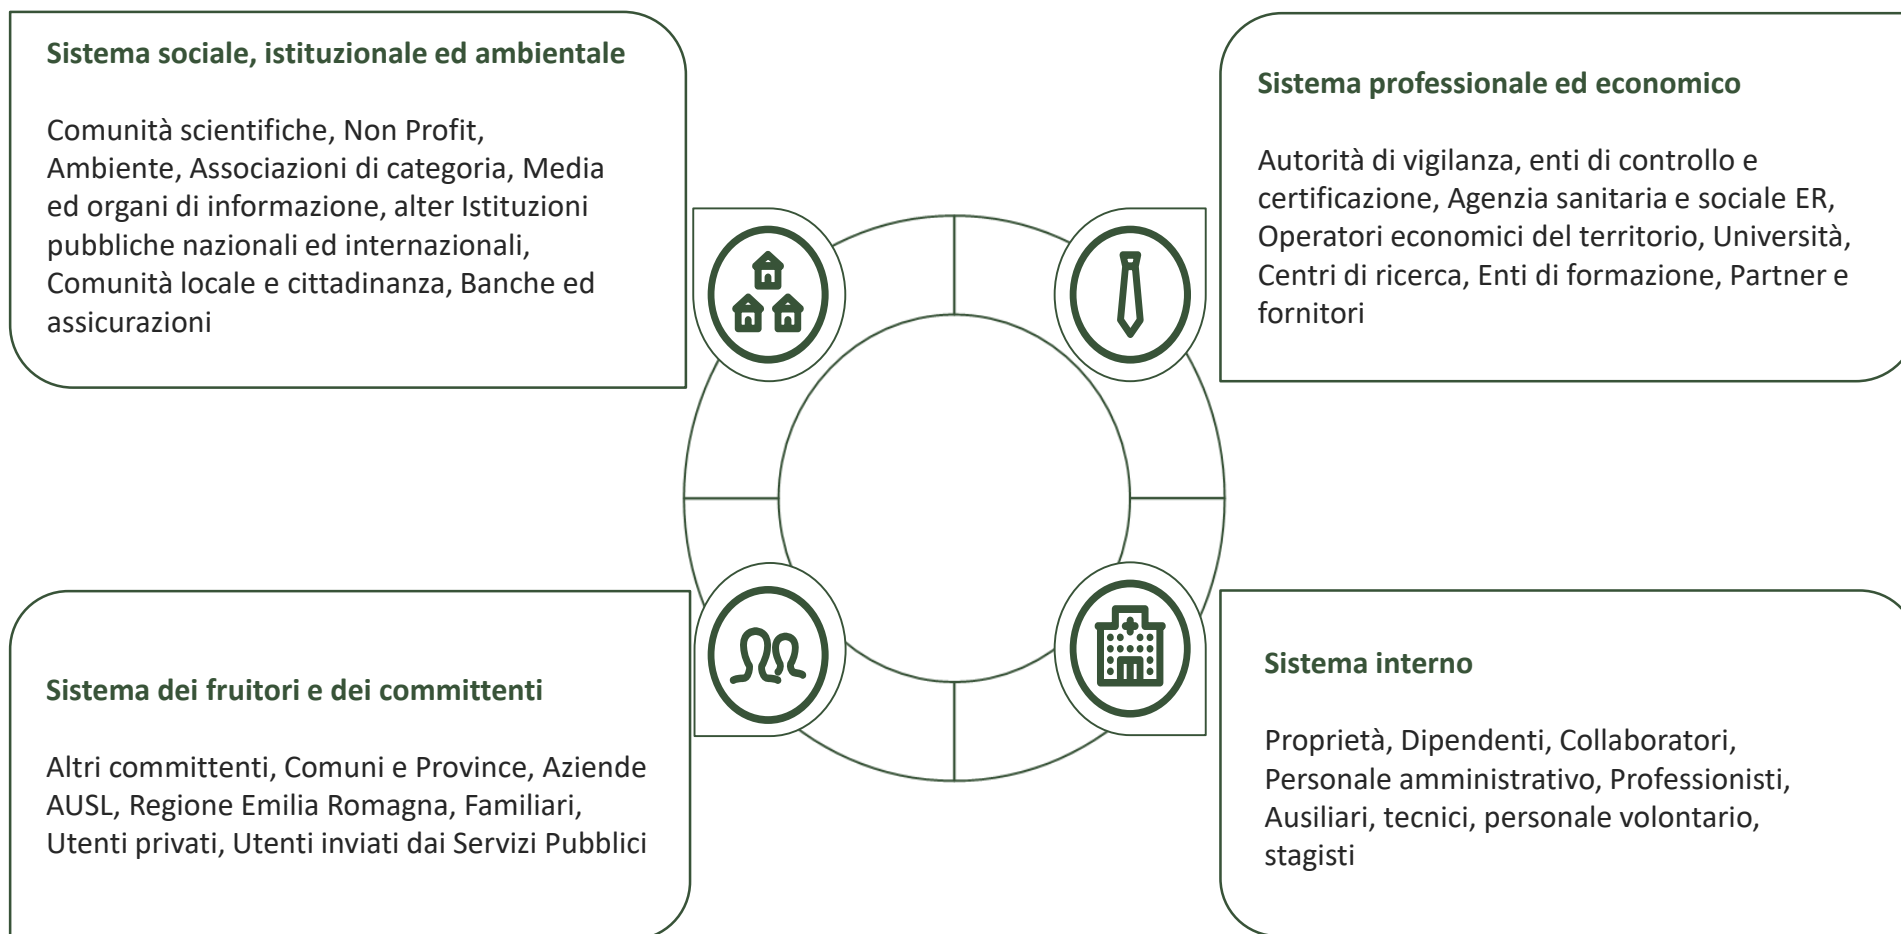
Sistema sociale, istituzionale ed ambientale

Comunità scientifiche, Non Profit, Ambiente, Associazioni di categoria, Media ed organi di informazione, alter Istituzioni pubbliche nazionali ed internazionali, Comunità locale e cittadinanza, Banche ed assicurazioni

Sistema professionale ed economico

Autorità di vigilanza, enti di controllo e certificazione, Agenzia sanitaria e sociale ER, Operatori economici del territorio, Università, Centri di ricerca, Enti di formazione, Partner e fornitori

Sistema dei fruitori e dei committenti

Altri committenti, Comuni e Province, Aziende AUSL, Regione Emilia Romagna, Familiari, Utenti privati, Utenti inviati dai Servizi Pubblici

Sistema interno

Proprietà, Dipendenti, Collaboratori, Personale amministrativo, Professionisti, Ausiliari, tecnici, personale volontario, stagisti